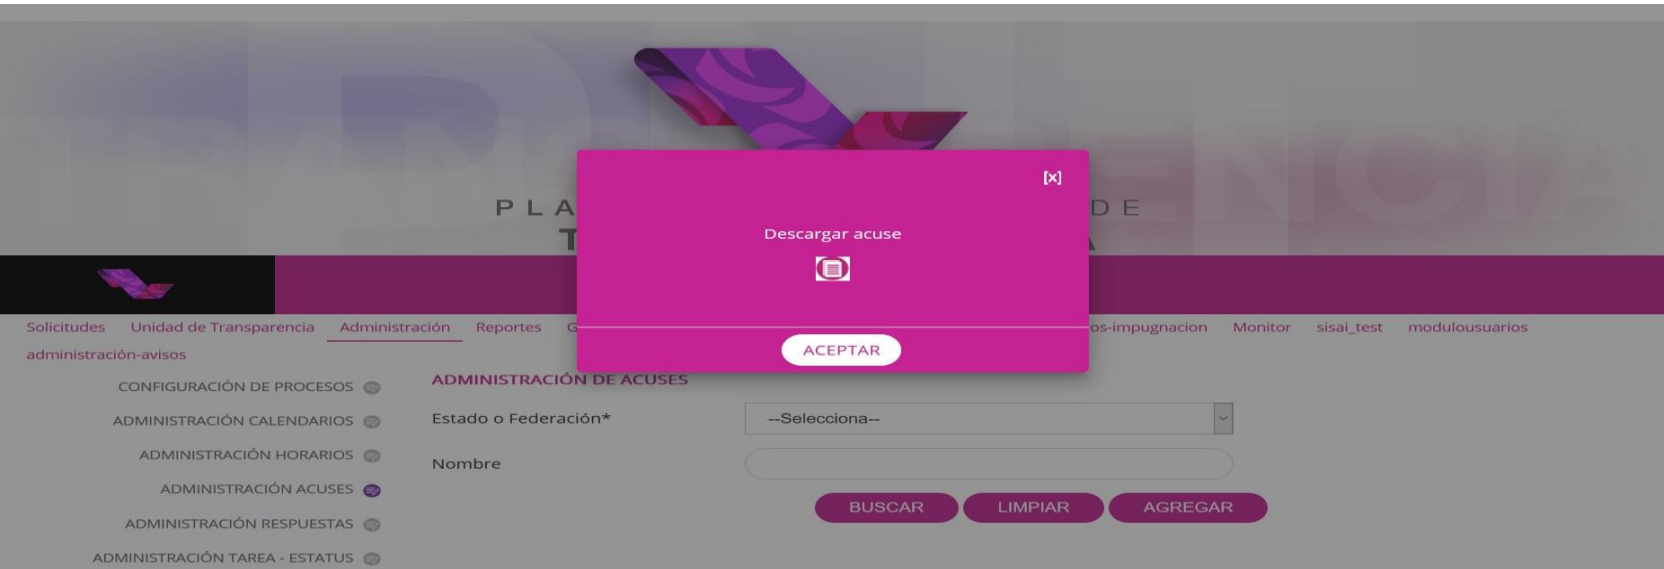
PLA DE
T A

[x]

Descargar acuse

ACEPTAR

Solicitudes Unidad de Transparencia Administración Reportes G os-impugnacion Monitor sisai_test modulousuarios administración-avisos

CONFIGURACIÓN DE PROCESOS
ADMINISTRACIÓN CALENDARIOS
ADMINISTRACIÓN HORARIOS
ADMINISTRACIÓN ACUSES
ADMINISTRACIÓN RESPUESTAS
ADMINISTRACIÓN TAREA - ESTATUS

ADMINISTRACIÓN DE ACUSES

Estado o Federación* --Selecciona--

Nombre

BUSCAR LIMPIAR AGREGAR